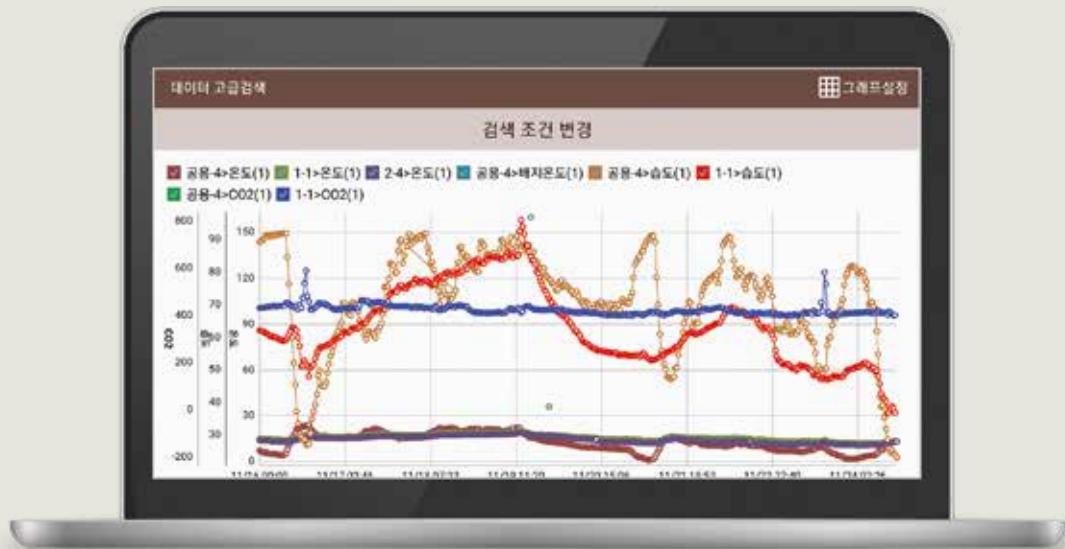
데이터 고급검색

그래프설정

검색 조건 변경

공용-4>온도(1) 1-1>온도(1) 2-4>온도(1) 공용-4>배지온도(1) 공용-4>습도(1) 1-1>습도(1) 공용-4>CO2(1) 1-1>CO2(1)

800 600 400 200 0 -200

CO2

90 80 70 60 50 40 30

습도

150 120 90 60 30 0

온도

11/16 09:00 11/17 03:46 11/18 02:23 11/19 11:29 11/20 15:06 11/21 18:53 11/22 22:40 11/24 02:26